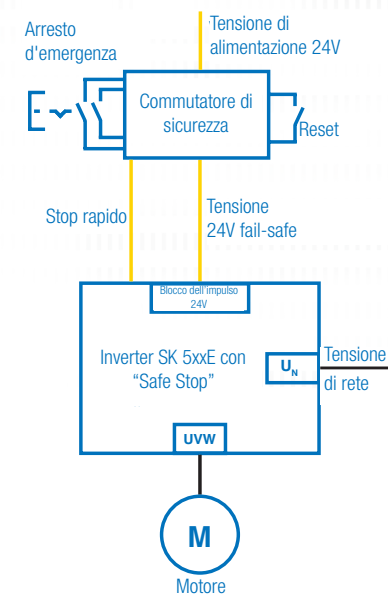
Arresto d'emergenza

Tensione di alimentazione 24V

Commutatore di sicurezza

Reset

Stop rapido

Tensione 24V fail-safe

Blocco dell'impulso 24V

Inverter SK 5xxE con "Safe Stop"

$U_N$

Tensione di rete

UVW

M

Motore